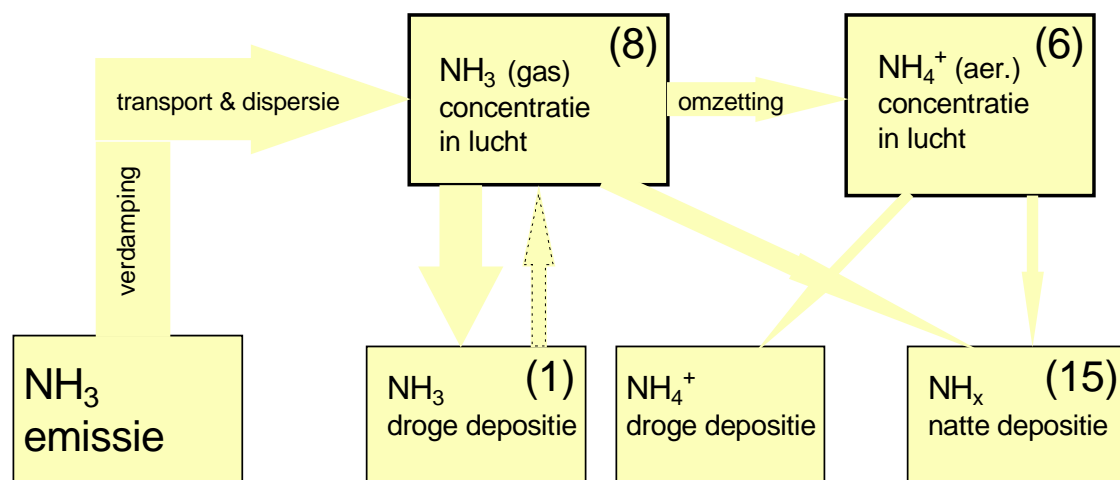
(8)
$NH_3$ (gas)
concentratie
in lucht

(6)
$NH_4^+$ (aer.)
concentratie
in lucht

transport & dispersie

omzetting

verdamping

$NH_3$
emissie

(1)
$NH_3$
droge depositie

$NH_4^+$
droge depositie

(15)
$NH_x$
natte depositie